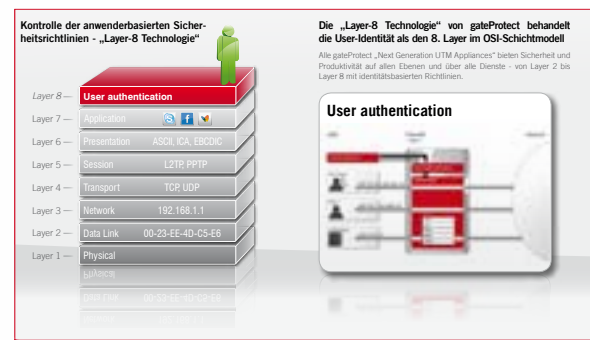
Kontrolle der anwenderbasierten Sicherheitsrichtlinien - „Layer-8 Technologie“

Layer 8 — User authentication
Layer 7 — Application
Layer 6 — Presentation ASCII, ICA, EBCDIC
Layer 5 — Session L2TP, PPTP
Layer 4 — Transport TCP, UDP
Layer 3 — Network 192.168.1.1
Layer 2 — Data Link 00-23-EE-4D-C5-E6
Layer 1 — Physical

Die „Layer-8 Technologie“ von gateProtect behandelt die User-Identität als den 8. Layer im OSI-Schichtmodell

Alle gateProtect „Next Generation UTM Appliances“ bieten Sicherheit und Produktivität auf allen Ebenen und über alle Dienste - von Layer 2 bis Layer 8 mit identitätsbasierten Richtlinien.

User authentication